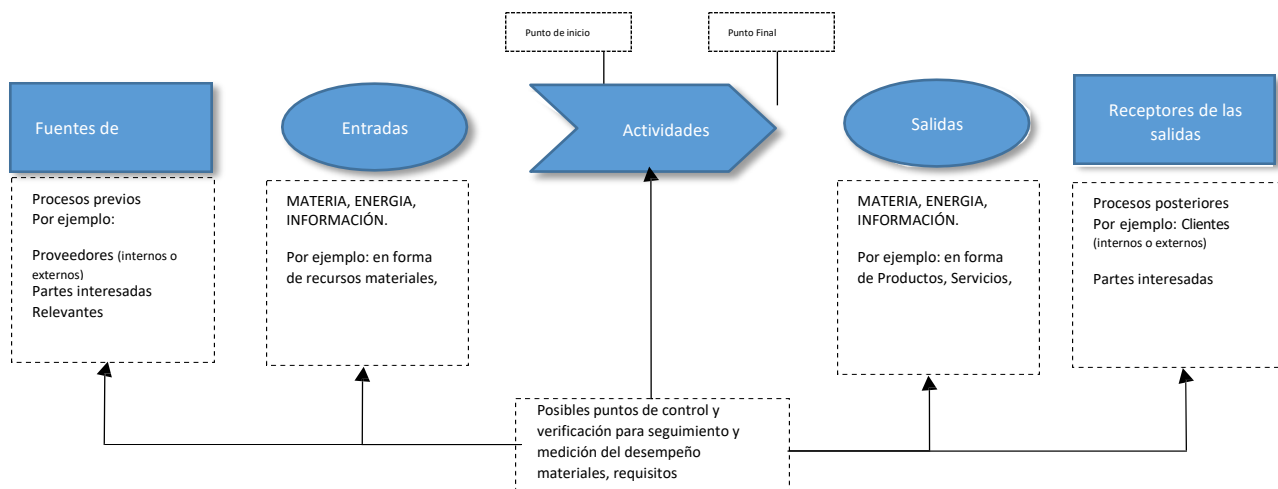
Punto de inicio

Punto Final

Fuentes de

Entradas

Actividades

Salidas

Receptores de las salidas

Procesos previos
Por ejemplo:

Proveedores (internos o externos)
Partes interesadas Relevantes

MATERIA, ENERGIA, INFORMACIÓN.

Por ejemplo: en forma de recursos materiales,

MATERIA, ENERGIA, INFORMACIÓN.

Por ejemplo: en forma de Productos, Servicios,

Procesos posteriores
Por ejemplo: Clientes (internos o externos)

Partes interesadas

Posibles puntos de control y verificación para seguimiento y medición del desempeño materiales, requisitos